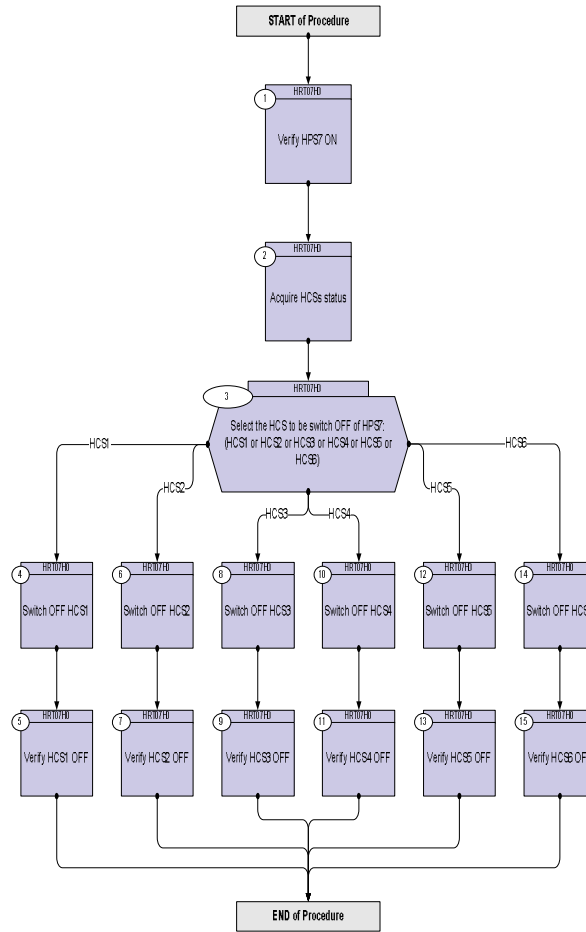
START of Procedure

1
HRT07HD
Verify HPS7 ON

2
HRT07HD
Acquire HCSs status

3
HRT07HD
Select the HCS to be switch OFF of HPS7: (HCS1 or HCS2 or HCS3 or HCS4 or HCS5 or HCS6)

HCS1
HCS2
HCS3
HCS4
HCS5
HCS6

4
HRT07HD
Switch OFF HCS1

6
HRT07HD
Switch OFF HCS2

8
HRT07HD
Switch OFF HCS3

10
HRT07HD
Switch OFF HCS4

12
HRT07HD
Switch OFF HCS5

14
HRT07HD
Switch OFF HCS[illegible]

5
HRT07HD
Verify HCS1 OFF

7
HRT07HD
Verify HCS2 OFF

9
HRT07HD
Verify HCS3 OFF

11
HRT07HD
Verify HCS4 OFF

13
HRT07HD
Verify HCS5 OFF

15
HRT07HD
Verify HCS6 OF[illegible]

END of Procedure